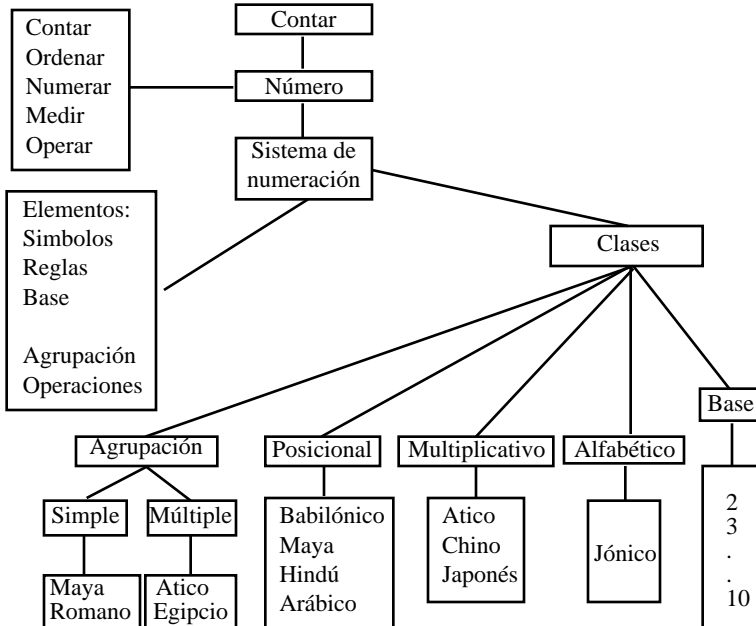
Contar
Ordenar
Numerar
Medir
Operar

Contar

Número

Sistema de numeración

Elementos:
Simbolos
Reglas
Base

Agrupación
Operaciones

Clases

Agrupación

Simple

Maya
Romano

Múltiple

Atico
Egipcio

Posicional

Babilónico
Maya
Hindú
Arábico

Multiplicativo

Atico
Chino
Japonés

Alfabético

Jónico

Base

2
3
.
.
10